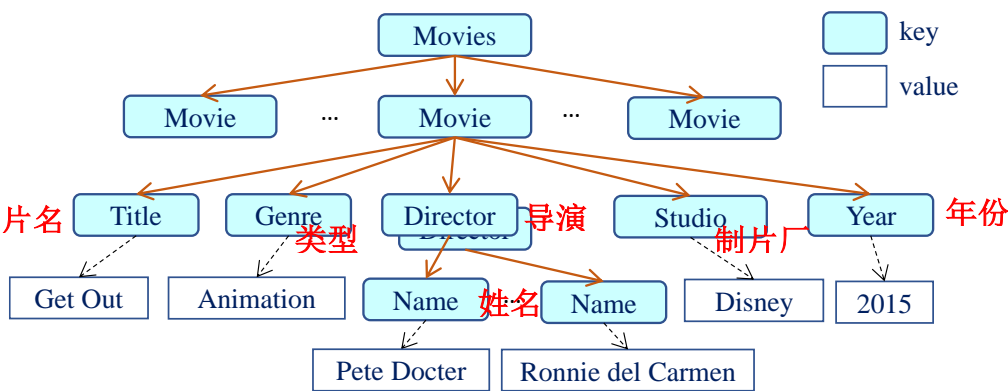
Movies

key

value

Movie

...

Movie

...

Movie

片名

Title

Genre

类型

Director

Director

导演

Studio

制片厂

Year

年份

Get Out

Animation

Name

姓名

...

Name

Disney

2015

Pete Docter

Ronnie del Carmen